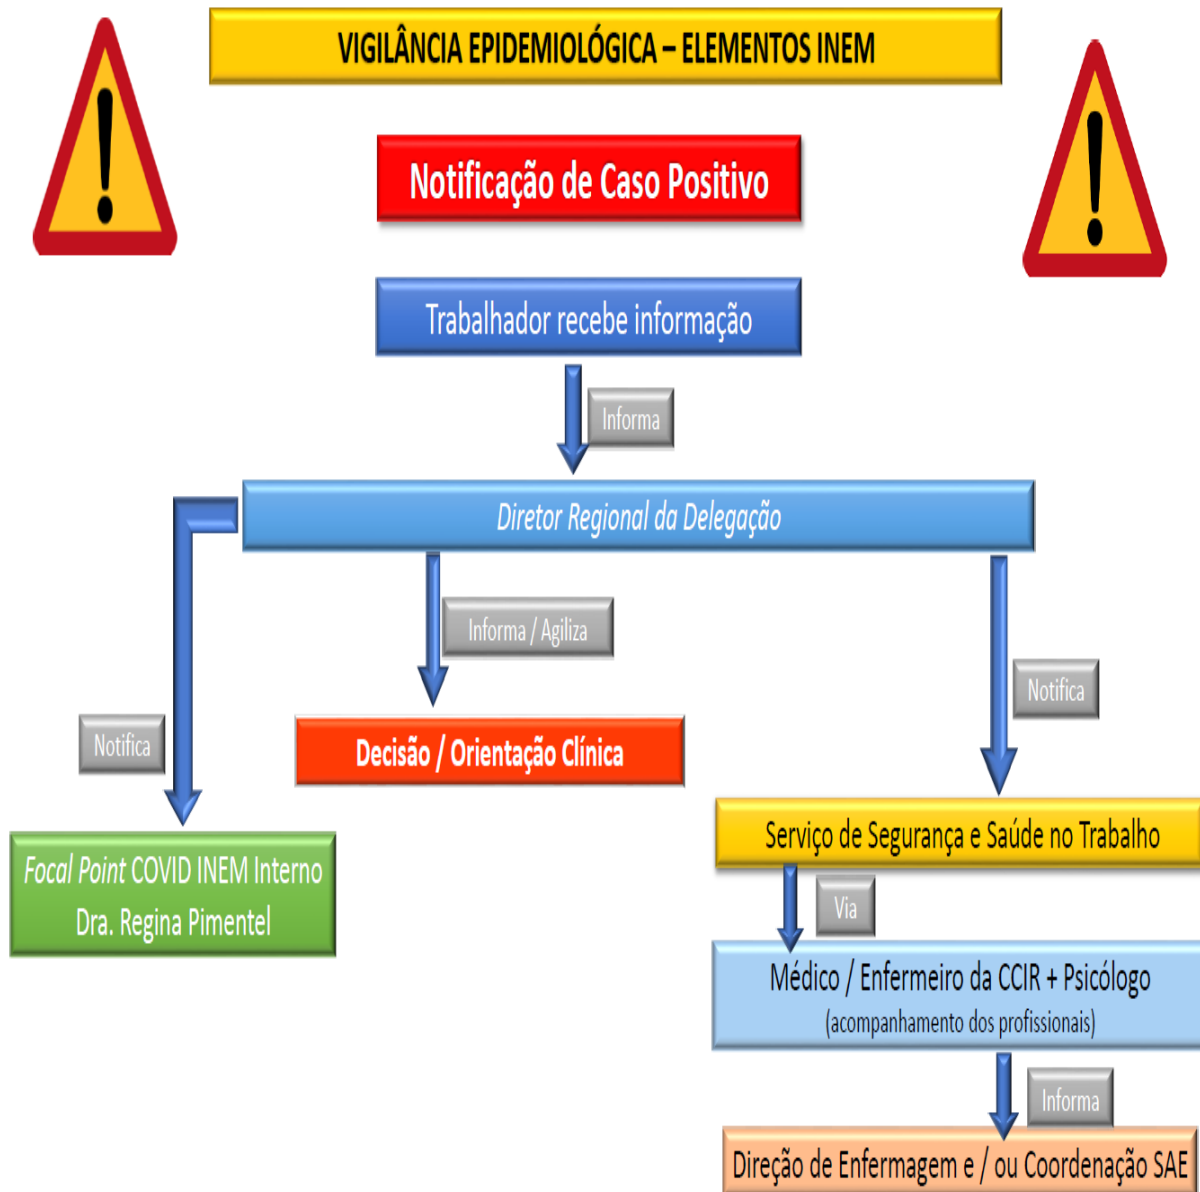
VIGILÂNCIA EPIDEMIOLÓGICA – ELEMENTOS INEM

Notificação de Caso Positivo

Trabalhador recebe informação

Informa

Diretor Regional da Delegação

Informa / Agiliza

Notifica

Notifica

Decisão / Orientação Clínica

Focal Point COVID INEM Interno
Dra. Regina Pimentel

Serviço de Segurança e Saúde no Trabalho

Via

Médico / Enfermeiro da CCIR + Psicólogo
(acompanhamento dos profissionais)

Informa

Direção de Enfermagem e / ou Coordenação SAE